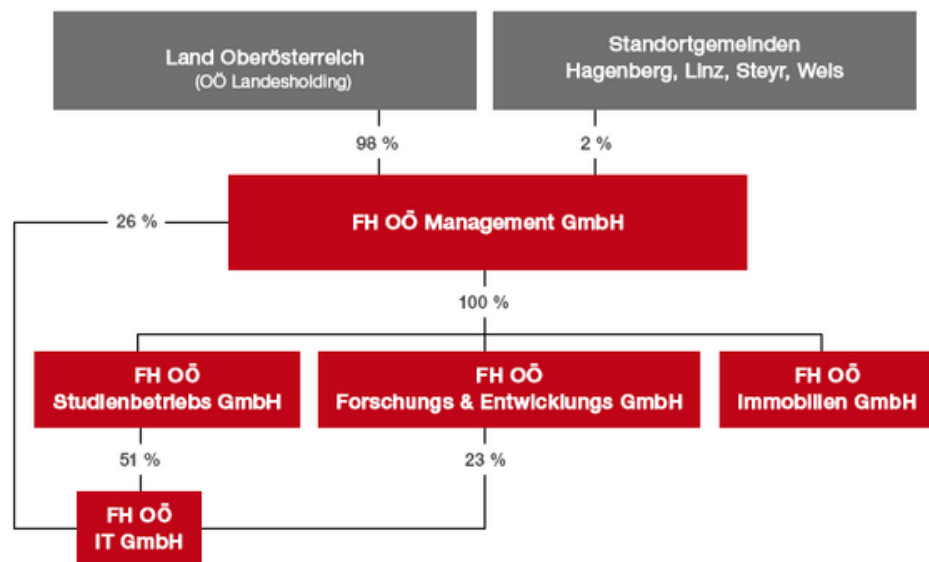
Land Oberösterreich
(OÖ Landesholding)

Standortgemeinden
Hagenberg, Linz, Steyr, Wels

98 %

2 %

26 %

FH OÖ Management GmbH

100 %

FH OÖ
Studienbetriebs GmbH

FH OÖ
Forschungs & Entwicklungs GmbH

FH OÖ
Immobilien GmbH

51 %

23 %

FH OÖ
IT GmbH